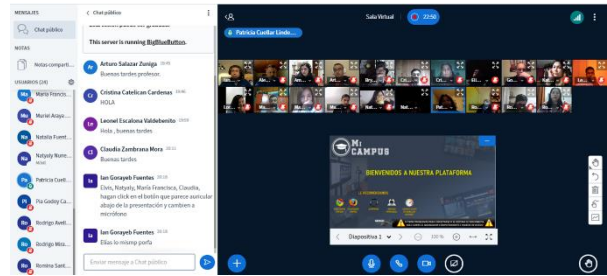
MENSAJES

Chat público

NOTAS

Notas comparti...

USUARIOS (28)

Mario Francis...

Muriel Araya ...

Natalia Fuent...

Natyaly Nuñe...

Patricia Cuell...

Pia Godoy Ca...

Rodrigo Aveli...

Rodrigo Mo...

Romina Sant...

< Chat público

This server is running BigBlueButton.

Arturo Salazar Zuniga 20:02
Buenas tardes profesor.

Cristina Catelican Cardenas 20:02
HOLA

Leonel Escalona Valdebenito 20:03
Hola , buenas tardes

Claudia Zambrona Mora 20:11
Buenas tardes

Ian Gorayeb Fuentes 20:15
Elvis, Natyaly, María Francisca, Claudia, hagan click en el botón que parece aumentar abajo de la presentación y cambien a micrófono

Ian Gorayeb Fuentes 20:16
Ellas lo mismp porfa

Enviar mensaje a Chat público

Sala Virtual 22:50

Patricia Cuellar Lindo...

Mi CAMPUS

BIENVENIDOS A NUESTRA PLATAFORMA

Diapositiva 1 100 %